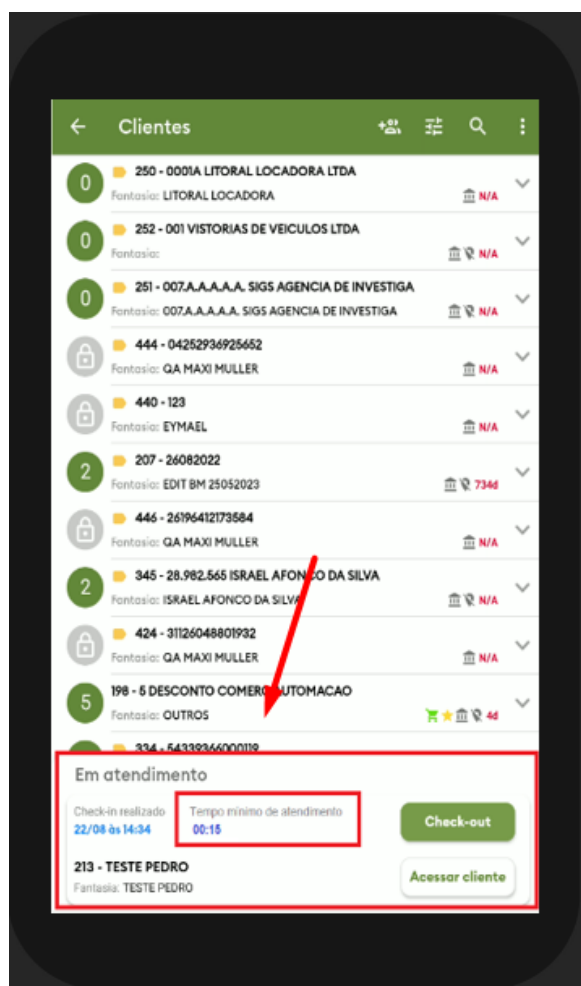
Clientes

0
250 - 0001A LITORAL LOCADORA LTDA
Fantasia: LITORAL LOCADORA
N/A

0
252 - 001 VISTORIAS DE VEICULOS LTDA
Fantasia:
N/A

0
251 - 007.A.A.A.A.A. SIGS AGENCIA DE INVESTIGA
Fantasia: 007.A.A.A.A.A. SIGS AGENCIA DE INVESTIGA
N/A

444 - 04252936925652
Fantasia: QA MAXI MULLER
N/A

440 - 123
Fantasia: EYMAEL
N/A

2
207 - 26082022
Fantasia: EDIT BM 25052023
734d

446 - 26196412173584
Fantasia: QA MAXI MULLER
N/A

2
345 - 28.982.565 ISRAEL AFONCO DA SILVA
Fantasia: ISRAEL AFONCO DA SILVA
N/A

424 - 31126048801932
Fantasia: QA MAXI MULLER
N/A

5
198 - 5 DESCONTO COMERC AUTOMACAO
Fantasia: OUTROS
4d

334 - 54339366000119

Em atendimento
Check-in realizado
22/08 às 14:34
Tempo mínimo de atendimento
00:15
Check-out
213 - TESTE PEDRO
Fantasia: TESTE PEDRO
Acessar cliente